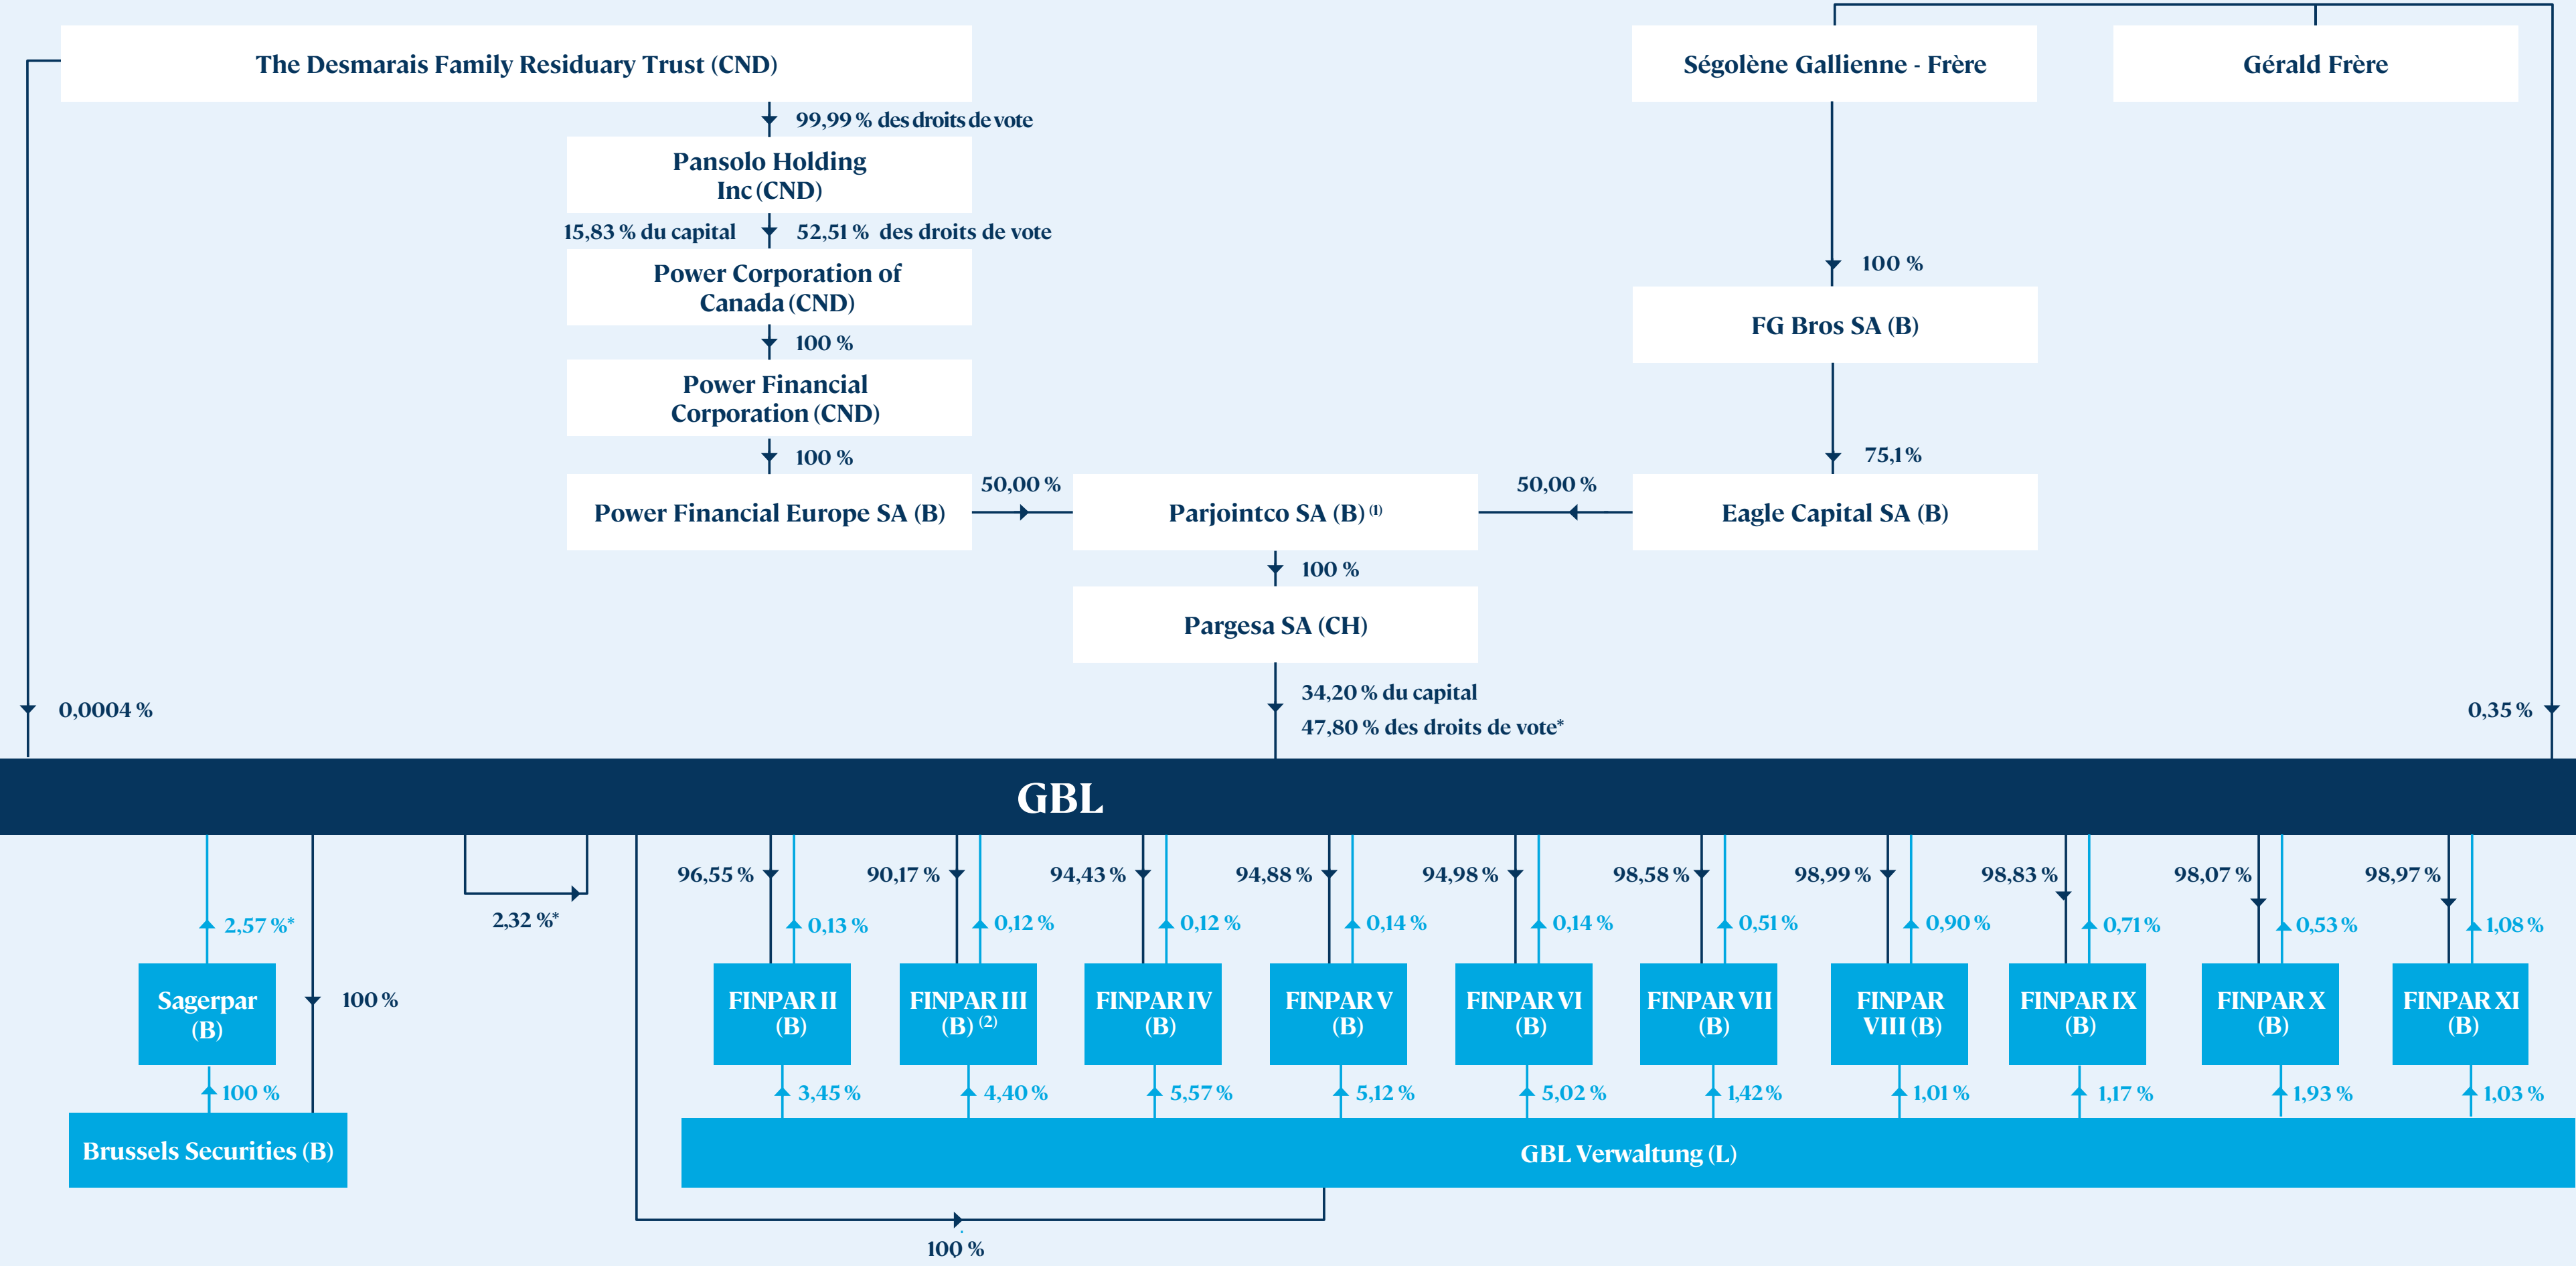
The Desmarais Family Residuary Trust (CND)

99,99 % des droits de vote

Pansolo Holding Inc (CND)

15,83 % du capital

52,51 % des droits de vote

Power Corporation of Canada (CND)

100 %

Power Financial Corporation (CND)

100 %

Power Financial Europe SA (B)

50,00 %

Parjointco SA (B) $^{(1)}$

50,00 %

Eagle Capital SA (B)

Ségolène Gallienne - Frère

Gérald Frère

100 %

FG Bros SA (B)

75,1 %

100 %

Pargesa SA (CH)

34,20 % du capital

47,80 % des droits de vote*

0,0004 %

0,35 %

GBL

2,57 %*

Sagerpar (B)

100 %

100 %

Brussels Securities (B)

2,32 %*

96,55 %

0,13 %

FINPAR II (B)

3,45 %

90,17 %

0,12 %

FINPAR III (B) $^{(2)}$

4,40 %

94,43 %

0,12 %

FINPAR IV (B)

5,57 %

94,88 %

0,14 %

FINPAR V (B)

5,12 %

94,98 %

0,14 %

FINPAR VI (B)

5,02 %

98,58 %

0,51 %

FINPAR VII (B)

1,42 %

98,99 %

0,90 %

FINPAR VIII (B)

1,01 %

98,83 %

0,71 %

FINPAR IX (B)

1,17 %

98,07 %

0,53 %

FINPAR X (B)

1,93 %

98,97 %

1,08 %

FINPAR XI (B)

1,03 %

GBL Verwaltung (L)

100 %